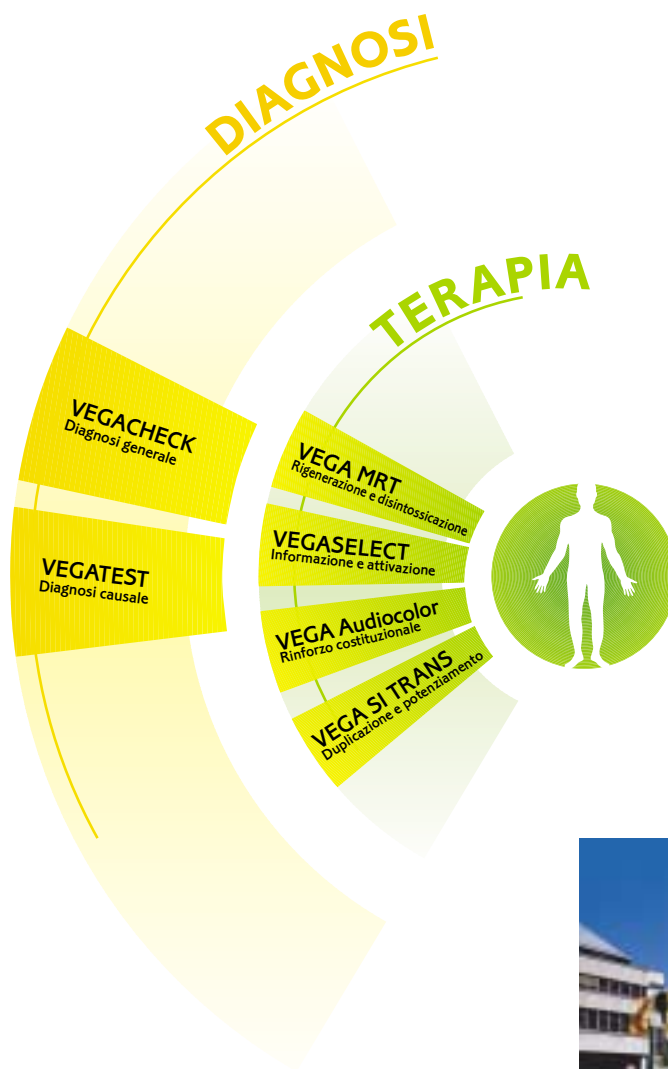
DIAGNOSI

TERAPIA

VEGACHECK
Diagnosi generale

VEGATEST
Diagnosi causale

VEGA MRT
Rigenerazione e disintossicazione

VEGASELECT
Informazione e attivazione

VEGA Audiocolor
Rinforzo costituzionale

VEGA SI TRANS
Duplicazione e potenziamento